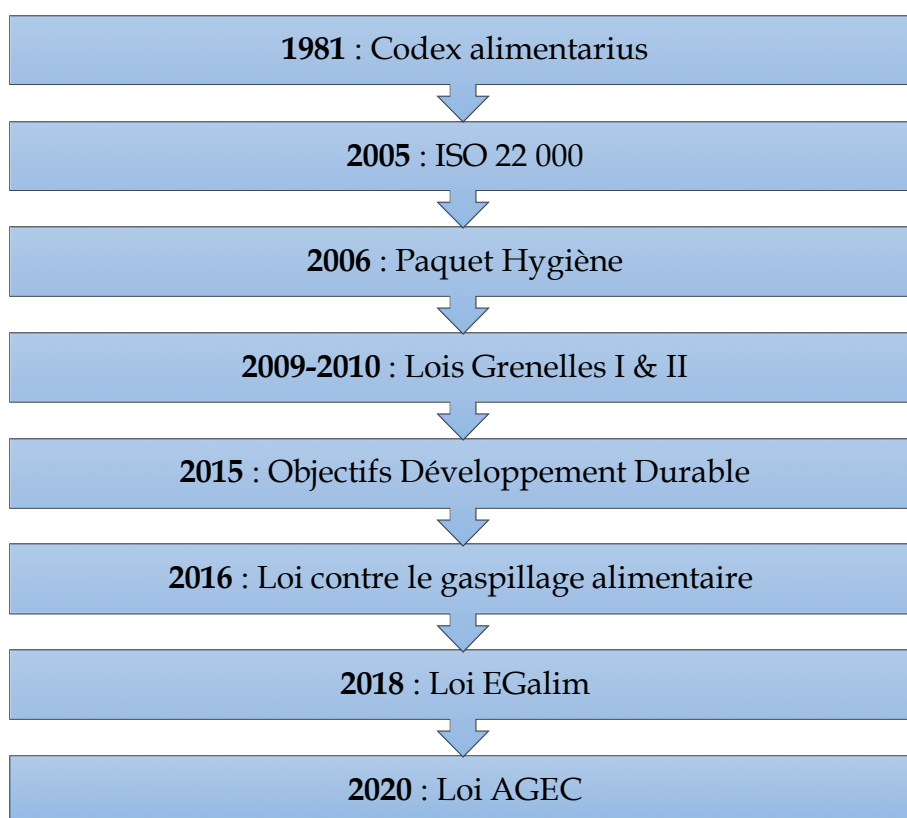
**1981** : Codex alimentarius

**2005** : ISO 22 000

**2006** : Paquet Hygiène

**2009-2010** : Lois Grenelles I & II

**2015** : Objectifs Développement Durable

**2016** : Loi contre le gaspillage alimentaire

**2018** : Loi EGalim

**2020** : Loi AGEC